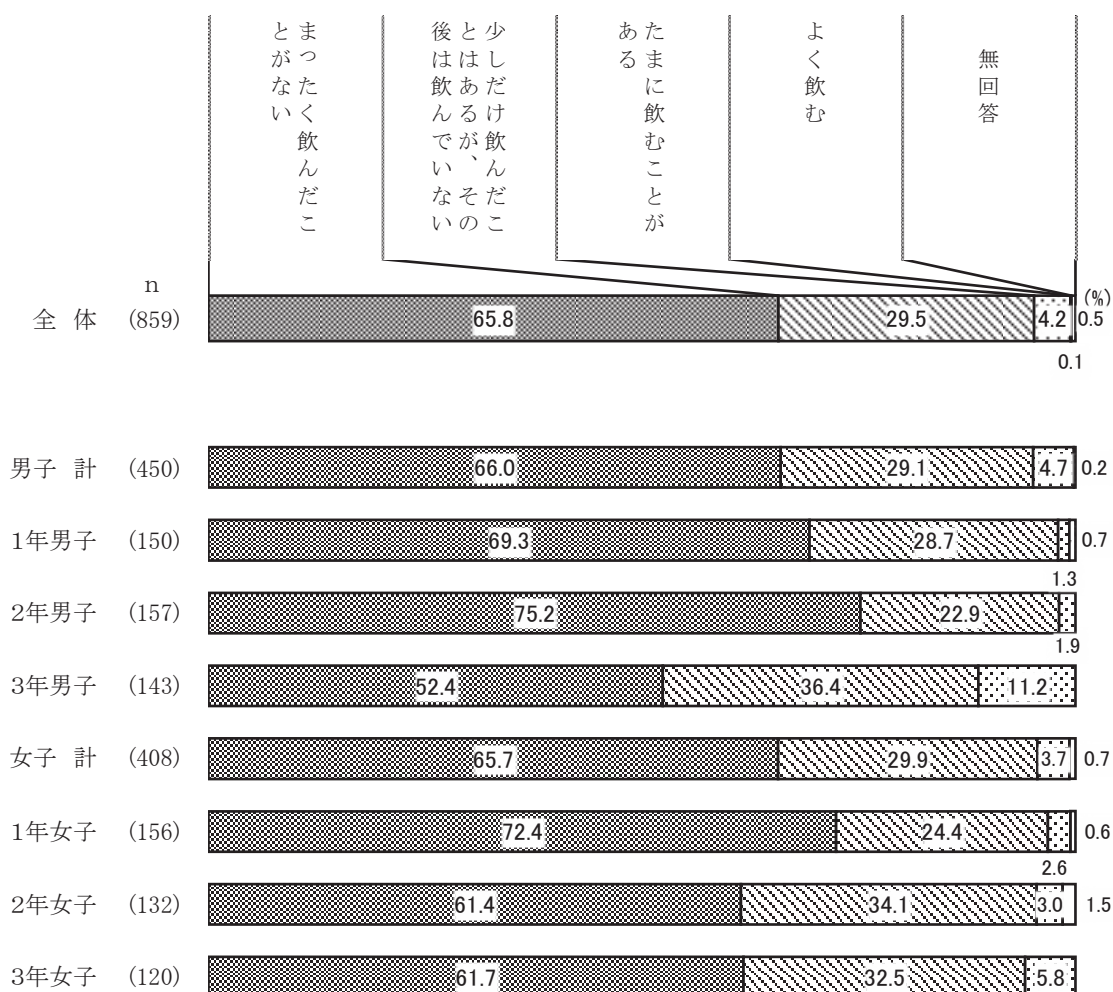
まったく飲んだことがない

少しだけ飲んだことはあるが、その後は飲んでいない

たまに飲むことがある

よく飲む

無回答

n

(%)

| | n | まったく飲んだことがない | 少しだけ飲んだことはあるが、その後は飲んでいない | たまに飲むことがある | よく飲む | 無回答 |
|---|---|---|---|---|---|---|
| 全 体 | (859) | 65.8 | 29.5 | 4.2 | 0.5 | 0.1 |
| 男子 計 | (450) | 66.0 | 29.1 | 4.7 | 0.2 | |
| 1年男子 | (150) | 69.3 | 28.7 | 1.3 | 0.7 | |
| 2年男子 | (157) | 75.2 | 22.9 | 1.9 | | |
| 3年男子 | (143) | 52.4 | 36.4 | 11.2 | | |
| 女子 計 | (408) | 65.7 | 29.9 | 3.7 | 0.7 | |
| 1年女子 | (156) | 72.4 | 24.4 | 2.6 | 0.6 | |
| 2年女子 | (132) | 61.4 | 34.1 | 3.0 | 1.5 | |
| 3年女子 | (120) | 61.7 | 32.5 | 5.8 | | |